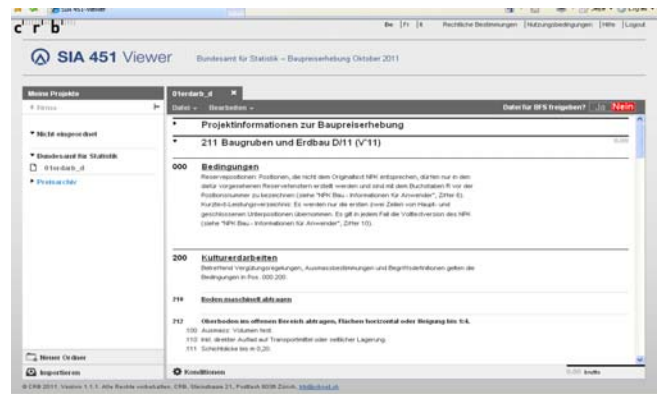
c r b

De | Fr | It | Rechtliche Bestimmungen | Nutzungsbedingungen | Hilfe | Logout

SIA 451 Viewer

Bundesamt für Statistik – Baupreiserhebung Oktober 2011

Meine Projekte

Neu

Nicht eingeordnet

Bundesamt für Statistik

01erdarb_d

Preisarchiv

01erdarb_d

Datei | Bearbeiten

Datei für BFS freigeben? Nein

Projektinformationen zur Baupreiserhebung

211 Baugruben und Erdbau D/11 (V'11)

000 Bedingungen

Reservepositionen: Positionen, die nicht dem Originaltext NPK entsprechen, dürfen nur in den dafür vorgesehenen Reservestellen erstellt werden und sind mit dem Buchstaben R vor der Positionsnummer zu bezeichnen (siehe "NPK Bau - Informationen für Anwender", Ziffer 8). Kurztext-Leistungsverzeichnis: Es werden nur die ersten zwei Zeilen von Haupt- und geschlossenen Unterpositionen übernommen. Es gilt in jedem Fall die Volltextversion des NPK (siehe "NPK Bau - Informationen für Anwender", Ziffer 10).

200 Kulturerdarbeiten

Betreffend Vergütungsregelungen, Ausmassbestimmungen und Begriffsdefinitionen gelten die Bedingungen in Pos. 000.200.

210 Boden maschinell abtragen

212 Oberboden im offenen Bereich abtragen, Flächen horizontal oder Neigung bis 1:4.
100 Ausmass: Volumen fest.
110 Inkl. direkter Auflad auf Transportmittel oder seitlicher Lagerung.
111 Schichtdicke bis m 0,20.

Neuer Ordner

Importieren

Konditionen

© CRB 2011. Version 1.1.1. Alle Rechte vorbehalten. CRB, Steinstrasse 21, Postfach 8036 Zürich, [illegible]